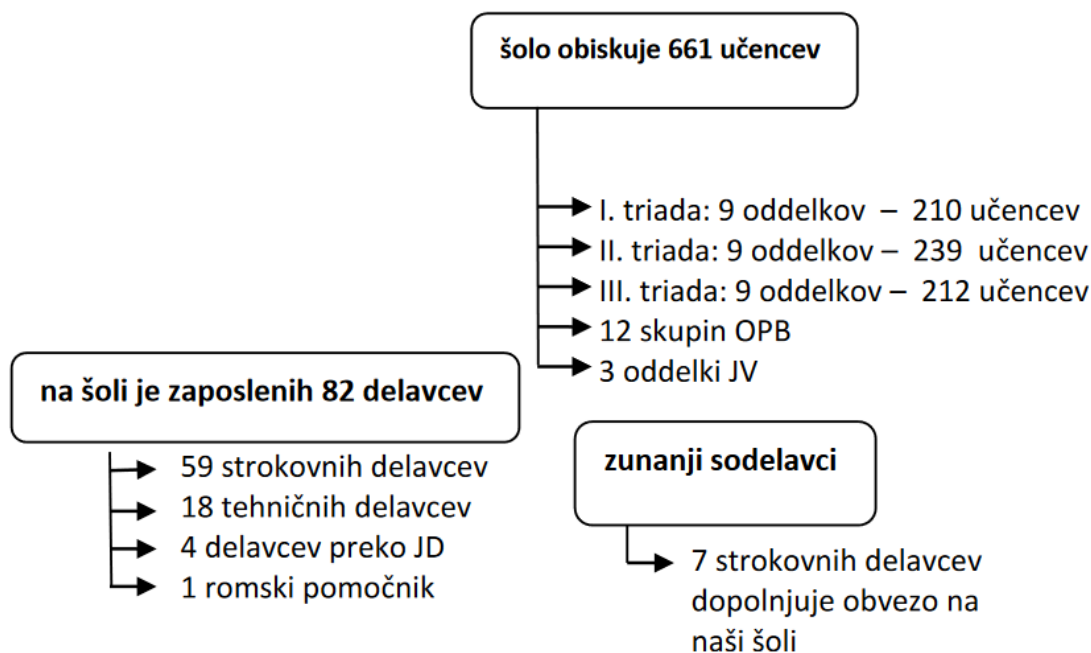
šolo obiskuje 661 učencev

I. triada: 9 oddelkov – 210 učencev
II. triada: 9 oddelkov – 239 učencev
III. triada: 9 oddelkov – 212 učencev
12 skupin OPB
3 oddelki JV

na šoli je zaposlenih 82 delavcev

59 strokovnih delavcev
18 tehničnih delavcev
4 delavcev preko JD
1 romski pomočnik

zunanji sodelavci

7 strokovnih delavcev dopolnjuje obvezo na naši šoli